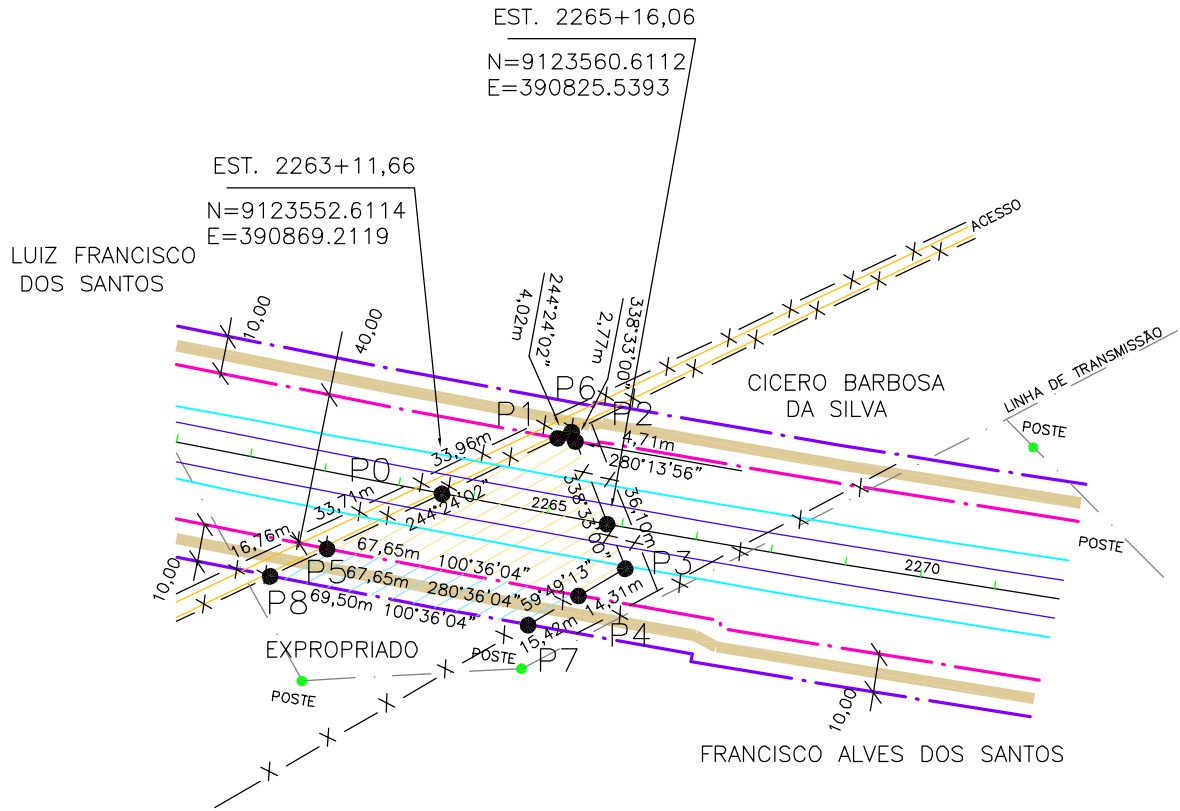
EST. 2265+16,06

N=9123560.6112
E=390825.5393

EST. 2263+11,66

N=9123552.6114
E=390869.2119

LUIZ FRANCISCO
DOS SANTOS

ACESSO

10,00

40,00

4,02m

244°24'02"

2,77m

338°33'00"

P6

P1

P2

CICERO BARBOSA
DA SILVA

LINHA DE TRANSMISSÃO

POSTE

33,96m

4,71m

280°13'56"

P0

33,71m

244°24'02"

2265

338°33'00"

36,10m

POSTE

16,16m

67,65m

P5

67,65m

100°36'04"

P3

2270

10,00

P8

69,50m

280°36'04"

59°49'13"

100°36'04"

14,31m

15,42m

P4

EXPROPRIADO

POSTE

P7

POSTE

10,00

FRANCISCO ALVES DOS SANTOS